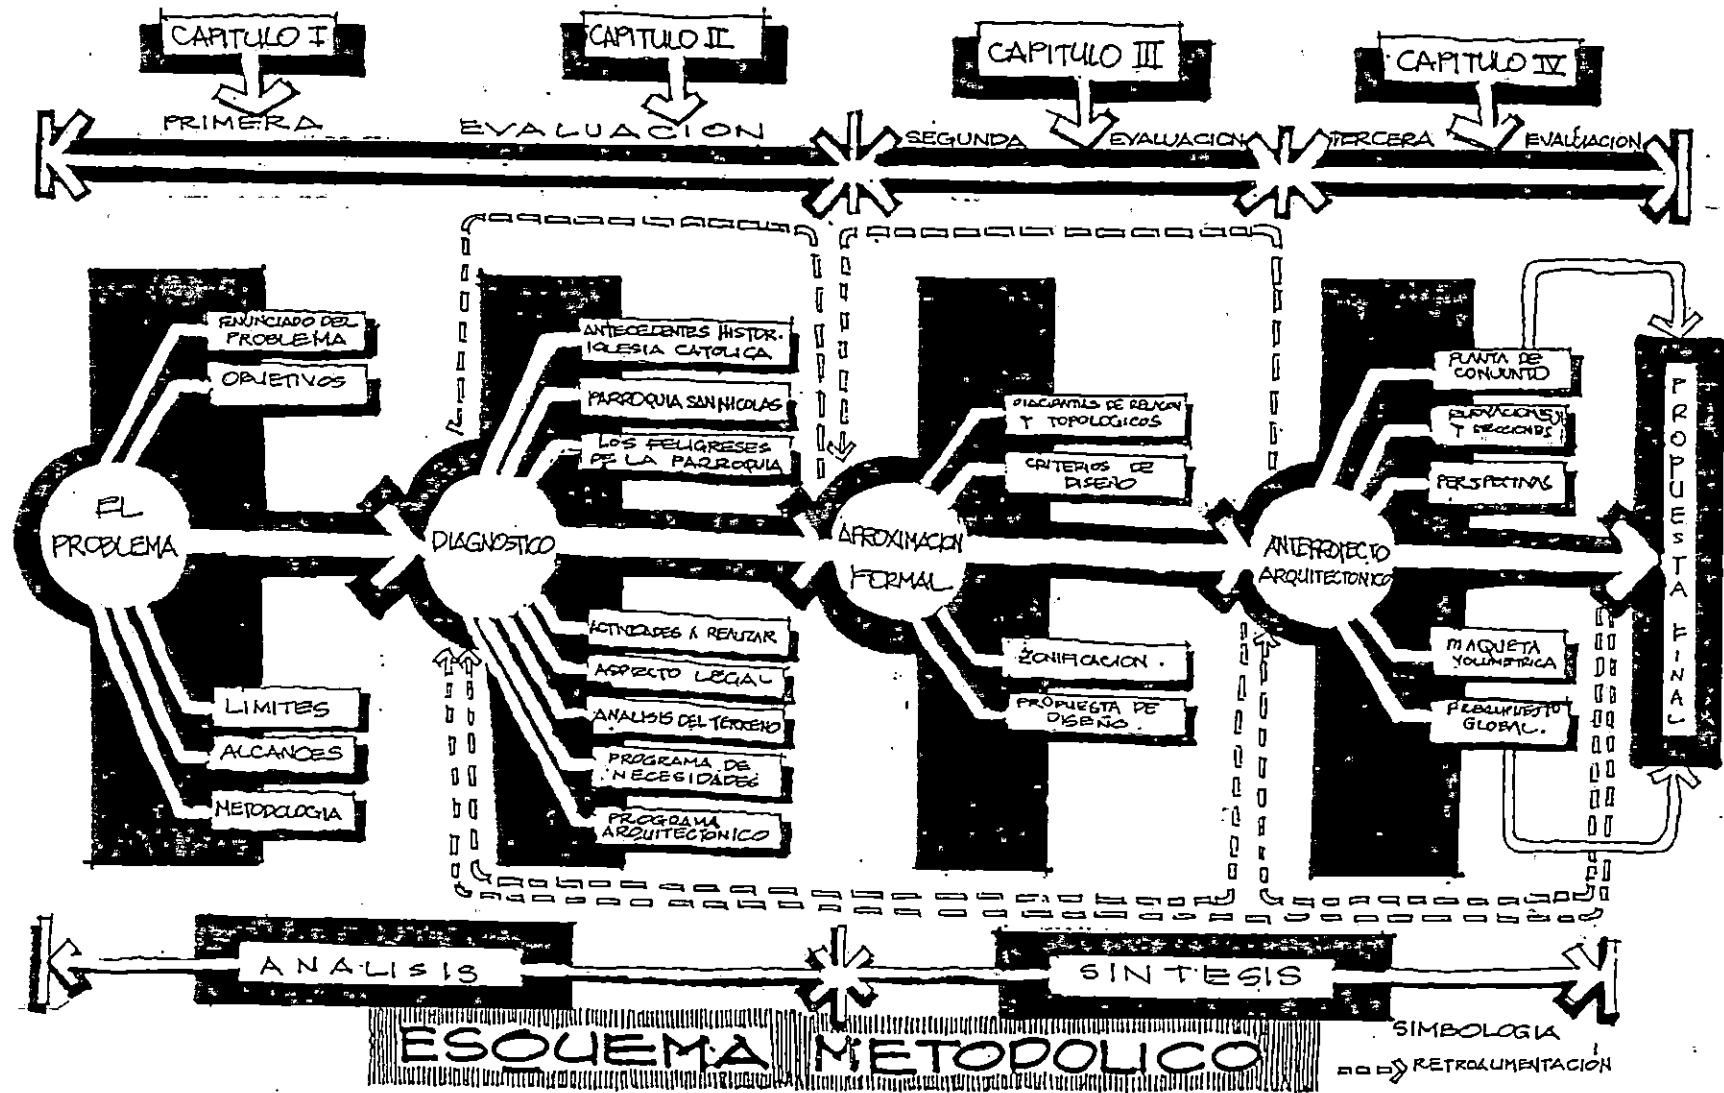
CAPITULO I

CAPITULO II

CAPITULO III

CAPITULO IV

PRIMERA EVALUACION

SEGUNDA EVALUACION

TERCERA EVALUACION

EL PROBLEMA

ENUNCIADO DEL PROBLEMA

OBJETIVOS

LIMITES

ALCANCES

METODOLOGIA

DIAGNOSTICO

ANTECEDENTES HISTOR. IGLESIA CATOLICA

PARROQUIA SAN NICOLAS

LOS FELIGRESES DE LA PARROQUIA

ACTIVIDADES A REALIZAR

ASPECTO LEGAL

ANALISIS DEL TERRENO

PROGRAMA DE NECESIDADES

PROGRAMA ARQUITECTONICO

APROXIMACION FORMAL

DIAGRAMAS DE RELACION Y TOPOLOGICOS

CRITERIOS DE DISEÑO

ZONIFICACION.

PROPUESTA DE DISEÑO.

ANTEPROYECTO ARQUITECTONICO

PLANTA DE CONJUNTO

ELEVACIONES Y SECCIONES

PERSPECTIVAS

MAQUETA VOLUMETRICA

PRESUPUESTO GLOBAL.

PROPUESTA FINAL

ANALISIS

SINTESIS

ESQUEMA METODOLICO

SIMBOLOGIA

RETROALIMENTACION